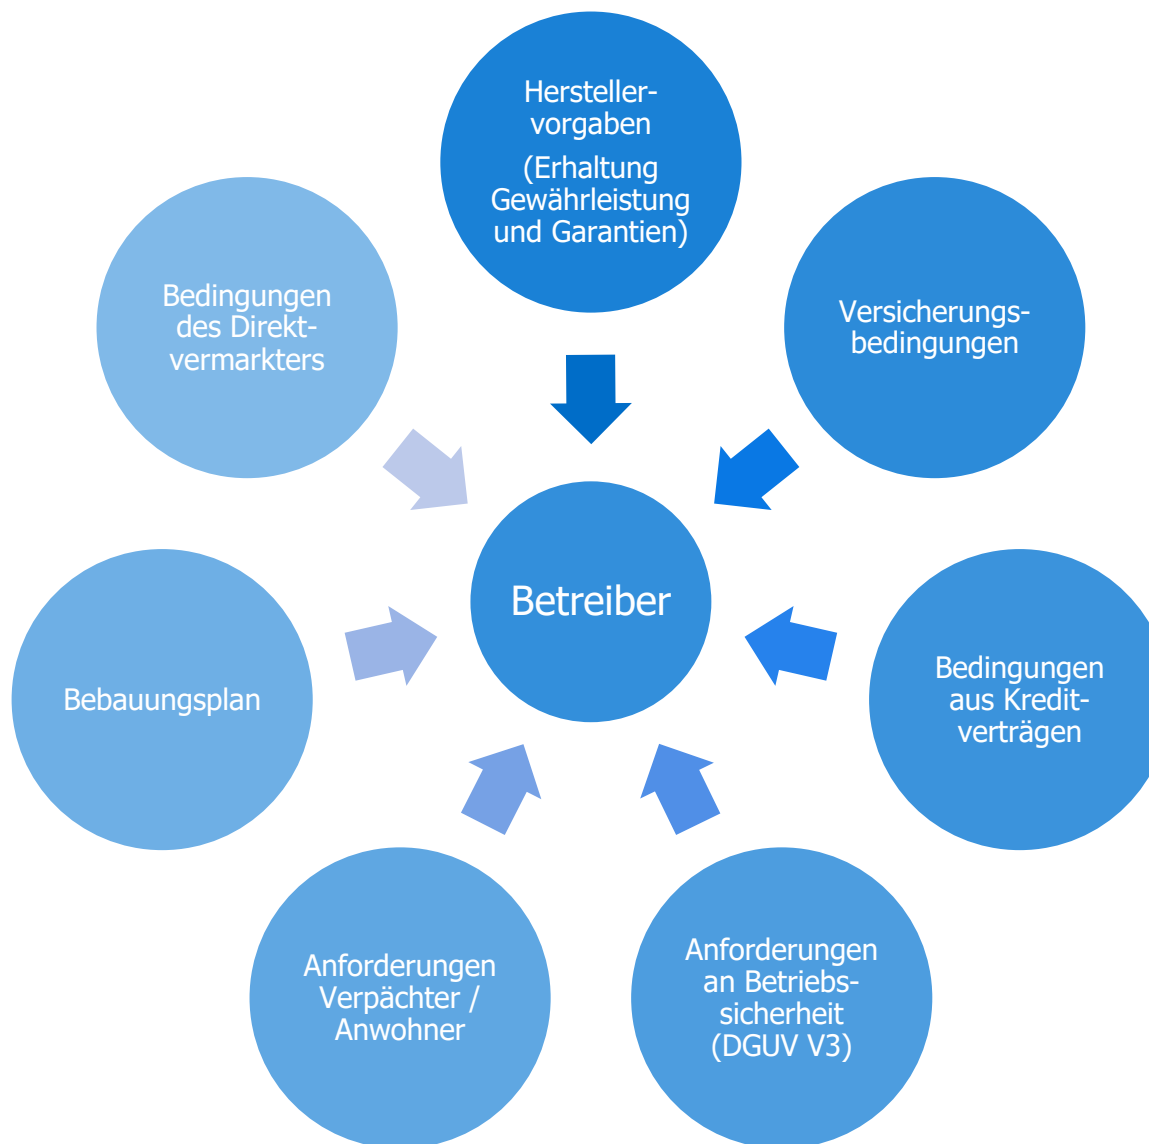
Hersteller-vorgaben
(Erhaltung Gewährleistung und Garantien)

Versicherungs-bedingungen

Bedingungen aus Kredit-verträgen

Anforderungen an Betriebs-sicherheit (DGUV V3)

Anforderungen Verpächter / Anwohner

Bebauungsplan

Bedingungen des Direkt-vermarkters

Betreiber